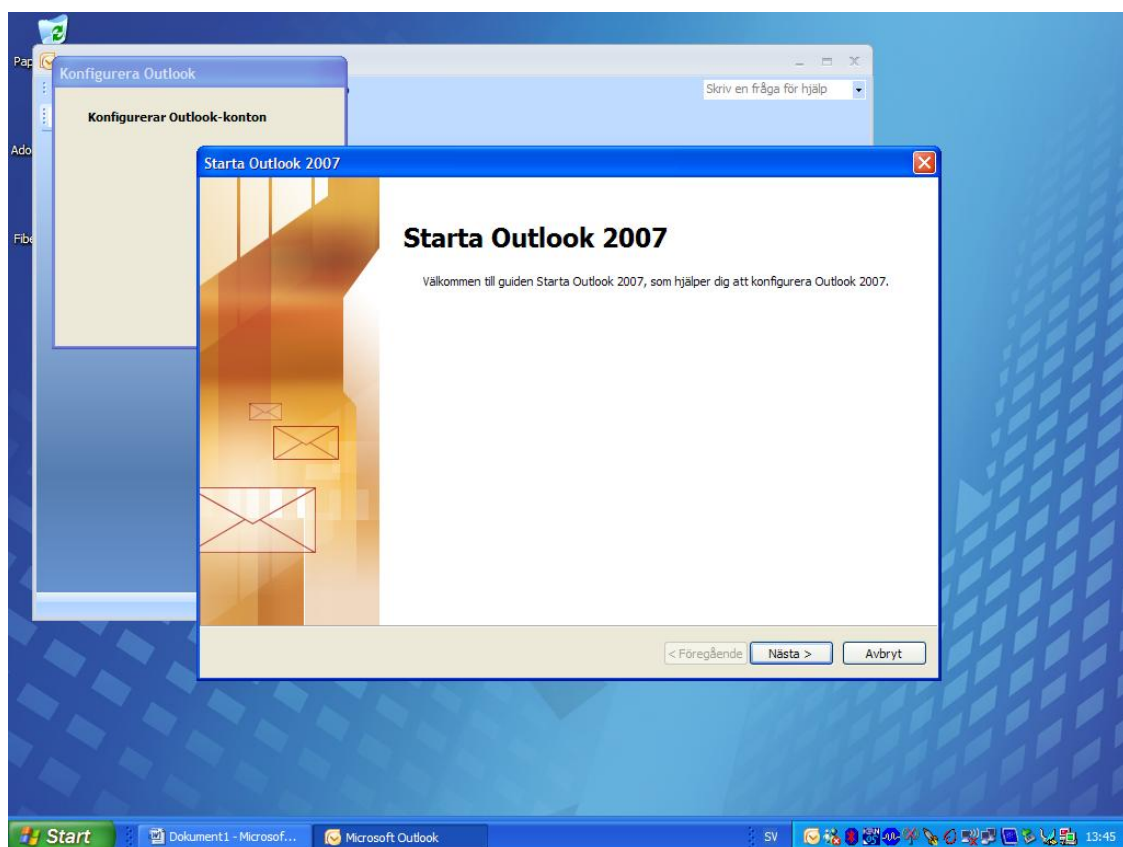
Pap

Ado

Fibe

Konfigurera Outlook

Konfigurerar Outlook-konton

Skriv en fråga för hjälp

Starta Outlook 2007

Starta Outlook 2007

Välkommen till guiden Starta Outlook 2007, som hjälper dig att konfigurera Outlook 2007.

< Föregående Nästa > Avbryt

Start Dokument1 - Microsof... Microsoft Outlook SV 13:45